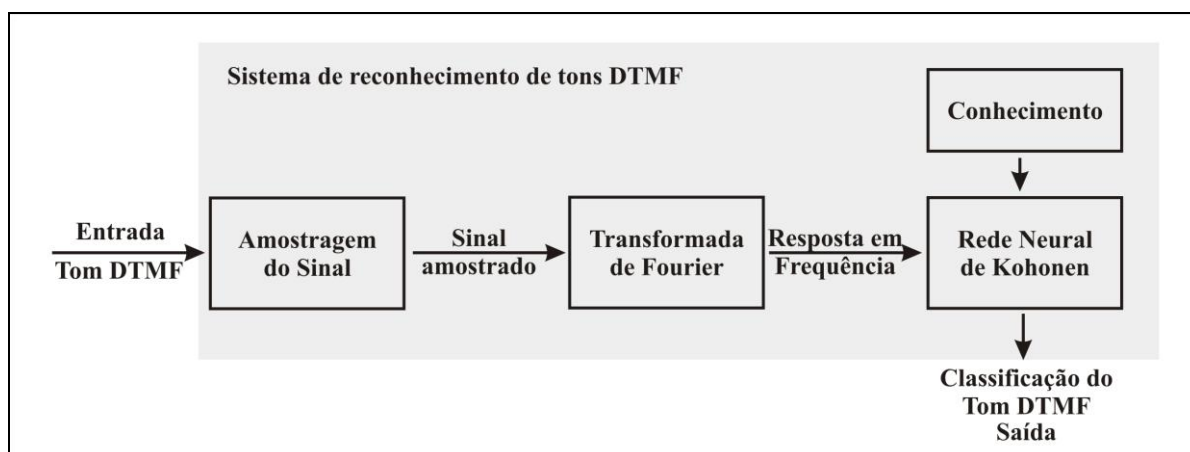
Sistema de reconhecimento de tons DTMF

Conhecimento

Entrada
Tom DTMF

Amostragem do Sinal

Sinal amostrado

Transformada de Fourier

Resposta em Frequência

Rede Neural de Kohonen

Classificação do Tom DTMF
Saída